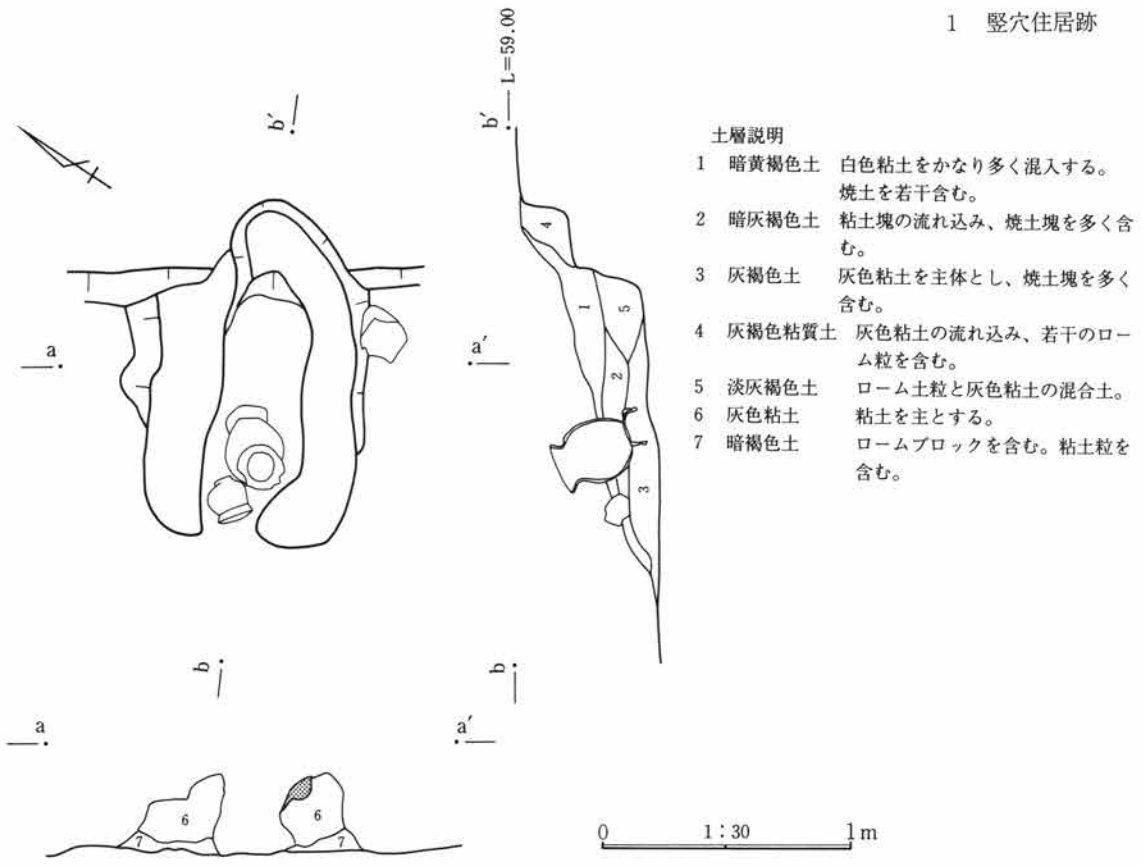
1　竪穴住居跡

b′　L=59.00

b′

土層説明
1　暗黄褐色土　白色粘土をかなり多く混入する。焼土を若干含む。
2　暗灰褐色土　粘土塊の流れ込み、焼土塊を多く含む。
3　灰褐色土　灰色粘土を主体とし、焼土塊を多く含む。
4　灰褐色粘質土　灰色粘土の流れ込み、若干のローム粒を含む。
5　淡灰褐色土　ローム土粒と灰色粘土の混合土。
6　灰色粘土　粘土を主とする。
7　暗褐色土　ロームブロックを含む。粘土粒を含む。

a　a′

4
1
5
2
3

b　b

a　a′

6　6
7　7

0　1：30　1 m